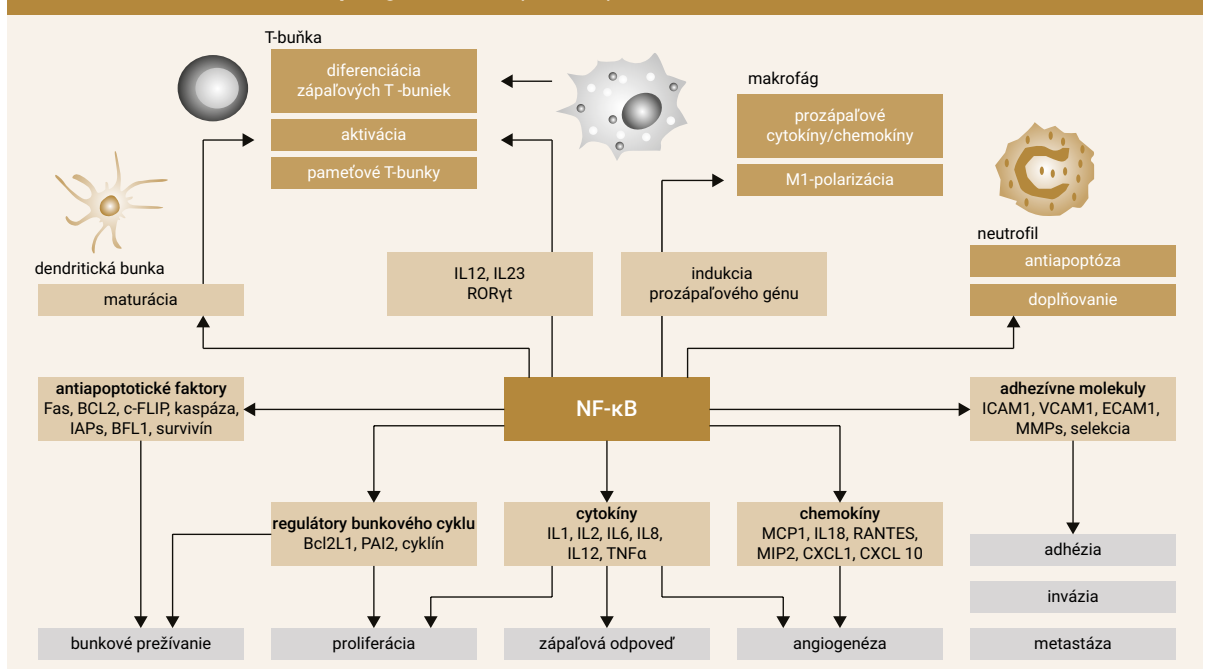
T-buňka

diferenciácia zápaľových T -buniek

aktivácia

pameťové T-bunky

makrofág

prozápaľové cytokíny/chemokíny

M1-polarizácia

neutrofil

antiapoptóza

doplňovanie

dendritická bunka

maturácia

IL12, IL23
RORγt

indukcia prozápaľového génu

antiapoptotické faktory
Fas, BCL2, c-FLIP, kaspáza, IAPs, BFL1, survivín

NF-κB

adhezívne molekuly
ICAM1, VCAM1, ECAM1, MMPs, selekcia

regulátory bunkového cyklu
Bcl2L1, PAI2, cyklín

cytokíny
IL1, IL2, IL6, IL8, IL12, TNFα

chemokíny
MCP1, IL18, RANTES, MIP2, CXCL1, CXCL 10

adhézia

invázia

metastáza

bunkové prežívanie

proliferácia

zápaľová odpoveď

angiogenéza